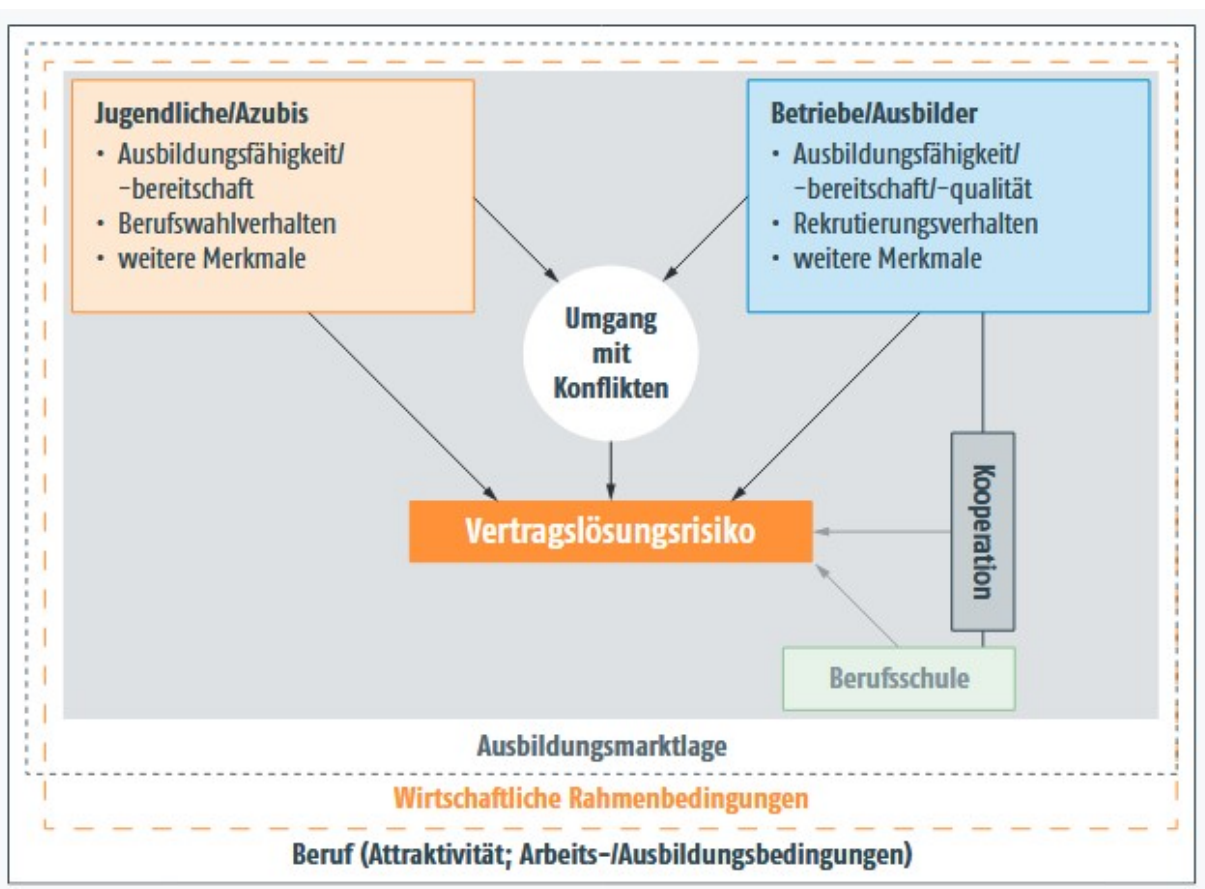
Jugendliche/Azubis
- Ausbildungsfähigkeit/ -bereitschaft
- Berufswahlverhalten
- weitere Merkmale

Betriebe/Ausbilder
- Ausbildungsfähigkeit/ -bereitschaft/-qualität
- Rekrutierungsverhalten
- weitere Merkmale

Umgang mit Konflikten

Vertragslösungsrisiko

Kooperation

Berufsschule

Ausbildungsmarktlage

Wirtschaftliche Rahmenbedingungen

Beruf (Attraktivität; Arbeits-/Ausbildungsbedingungen)